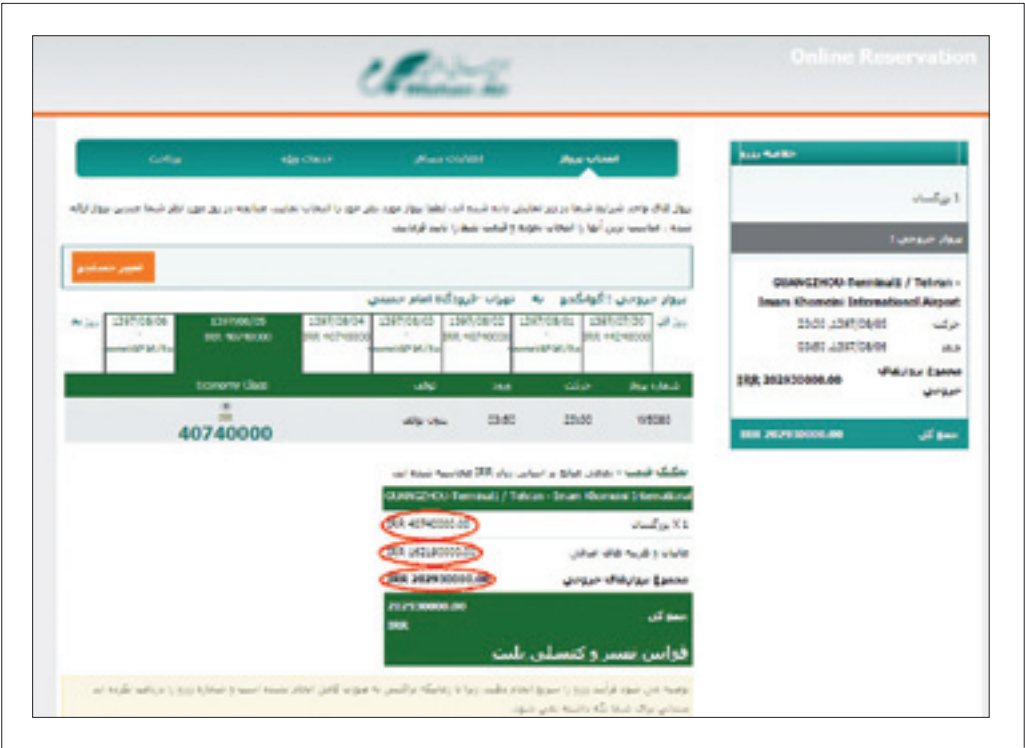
Online Reservation

انتخاب پرواز
اطلاعات مسافر
خدمات ویژه
پرداخت

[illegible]

تغییر جستجو

پرواز خروجی : گوانگجو به تهران -فرودگاه امام خمینی

| روز قبل | 1397/07/30 | 1397/08/01 | 1397/08/02 | 1397/08/03 | 1397/08/04 | 1397/08/05 | 1397/08/06 | روز بعد |
|---|---|---|---|---|---|---|---|---|

| شماره پرواز | حرکت | ورود | توقف | Economy Class |
|---|---|---|---|---|
| W5081 | 23:00 | 03:00 | بدون توقف | 40740000 |

خلاصه رزرو
1 بزرگسال
پرواز خروجی :
GUANGZHOU-Terminal1 / Tehran - Imam Khomeini International Airport
حرکت 1397/08/05 23:00
ورود 1397/08/06 03:00
مجموع بهای پرواز خروجی IRR 2029300000.00
جمع کل IRR 2029300000.00

GUANGZHOU-Terminal1 / Tehran - Imam Khomeini International
1 X بزرگسال IRR 40740000.00
عوارض و هزینه های اضافی IRR 1621800000.00
مجموع بهای پرواز خروجی IRR 2029300000.00
جمع کل
2029300000.00
IRR
قوانین جریمه و کنسلی بلیت

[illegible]